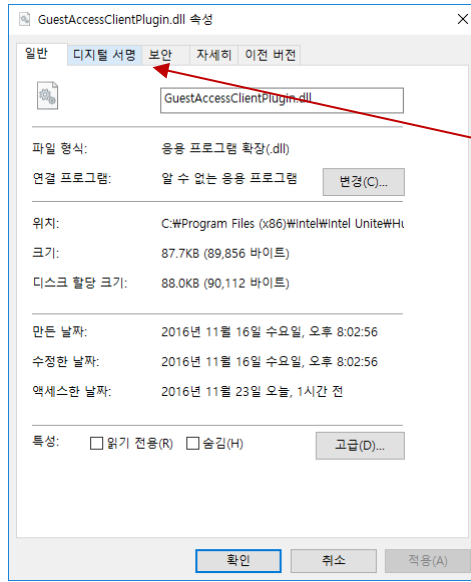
GuestAccessClientPlugin.dll 속성

일반 디지털 서명 보안 자세히 이전 버전

GuestAccessClientPlugin.dll

파일 형식: 응용 프로그램 확장(.dll)

연결 프로그램: 알 수 없는 응용 프로그램 변경(C)...

위치: C:₩Program Files (x86)₩Intel₩Intel Unite₩Hu

크기: 87.7KB (89,856 바이트)

디스크 할당 크기: 88.0KB (90,112 바이트)

만든 날짜: 2016년 11월 16일 수요일, 오후 8:02:56

수정한 날짜: 2016년 11월 16일 수요일, 오후 8:02:56

액세스한 날짜: 2016년 11월 23일 오늘, 1시간 전

특성: 읽기 전용(R) 숨김(H) 고급(D)...

확인 취소 적용(A)